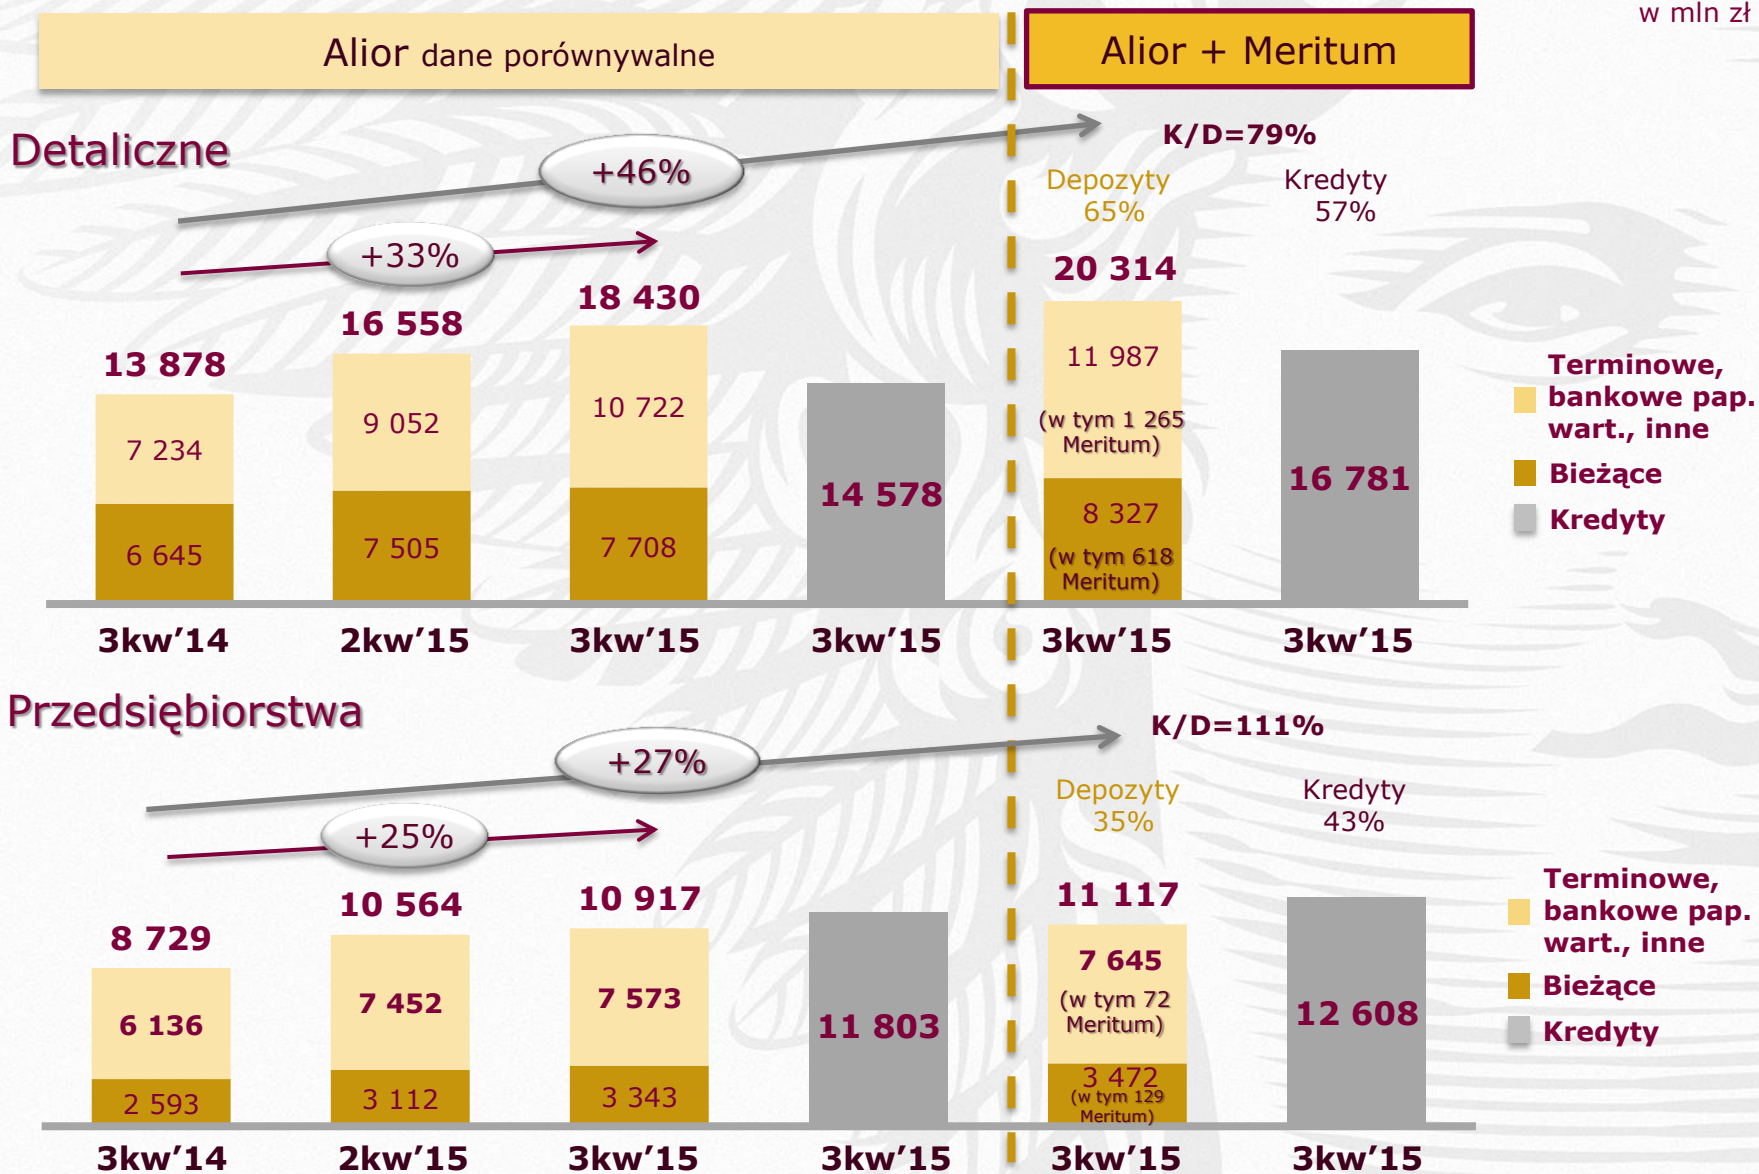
w mln zł

Alior dane porównywalne

Alior + Meritum

Detaliczne

+46%

+33%

K/D=79%

Depozyty 65%

Kredyty 57%

20 314

13 878

16 558

18 430

7 234

9 052

10 722

11 987

(w tym 1 265 Meritum)

14 578

16 781

6 645

7 505

7 708

8 327

(w tym 618 Meritum)

Terminowe, bankowe pap. wart., inne

Bieżące

Kredyty

3kw'14

2kw'15

3kw'15

3kw'15

3kw'15

3kw'15

Przedsiębiorstwa

+27%

+25%

K/D=111%

Depozyty 35%

Kredyty 43%

11 117

8 729

10 564

10 917

7 645

(w tym 72 Meritum)

6 136

7 452

7 573

11 803

12 608

2 593

3 112

3 343

3 472

(w tym 129 Meritum)

Terminowe, bankowe pap. wart., inne

Bieżące

Kredyty

3kw'14

2kw'15

3kw'15

3kw'15

3kw'15

3kw'15